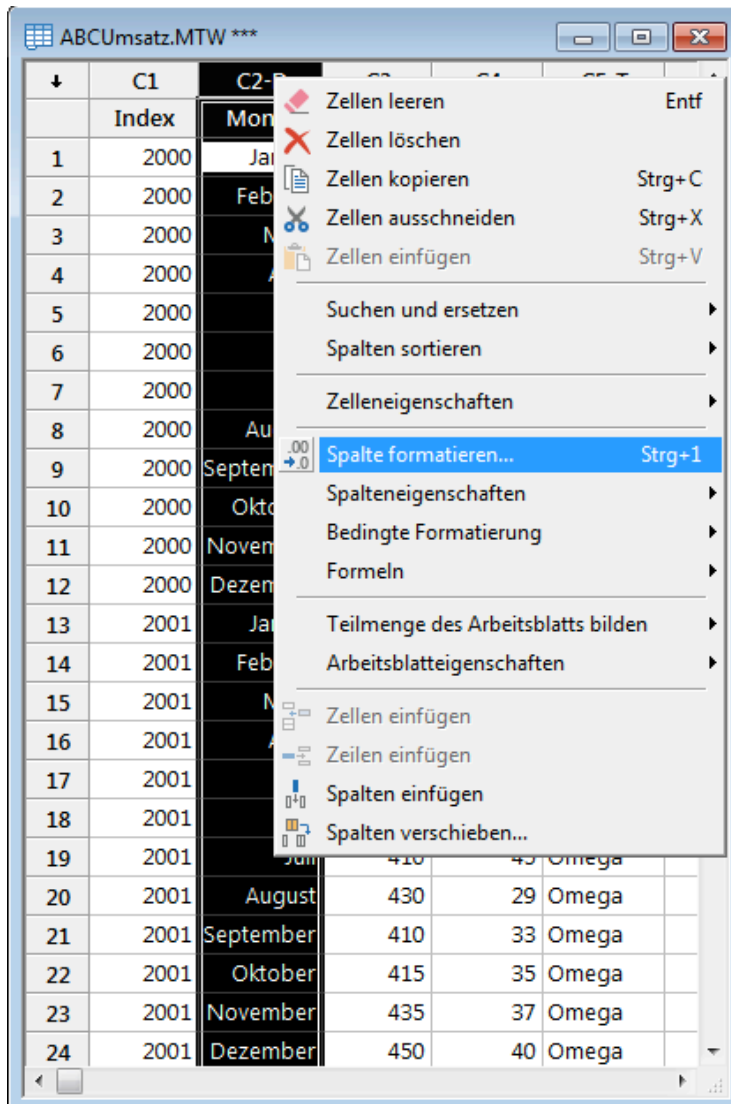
ABCUmsatz.MTW ***

| ↓ | C1 | C2-D | C3 | C4 | C5-T |
|---|---|---|---|---|---|
| | Index | Mon | | | |
| 1 | 2000 | Jar | | | |
| 2 | 2000 | Feb | | | |
| 3 | 2000 | M | | | |
| 4 | 2000 | A | | | |
| 5 | 2000 | | | | |
| 6 | 2000 | | | | |
| 7 | 2000 | | | | |
| 8 | 2000 | Au | | | |
| 9 | 2000 | Septem | | | |
| 10 | 2000 | Okto | | | |
| 11 | 2000 | Novem | | | |
| 12 | 2000 | Dezem | | | |
| 13 | 2001 | Jar | | | |
| 14 | 2001 | Feb | | | |
| 15 | 2001 | M | | | |
| 16 | 2001 | A | | | |
| 17 | 2001 | | | | |
| 18 | 2001 | | | | |
| 19 | 2001 | Juli | 410 | 45 | Omega |
| 20 | 2001 | August | 430 | 29 | Omega |
| 21 | 2001 | September | 410 | 33 | Omega |
| 22 | 2001 | Oktober | 415 | 35 | Omega |
| 23 | 2001 | November | 435 | 37 | Omega |
| 24 | 2001 | Dezember | 450 | 40 | Omega |

Zellen leeren Entf
Zellen löschen
Zellen kopieren Strg+C
Zellen ausschneiden Strg+X
Zellen einfügen Strg+V
Suchen und ersetzen
Spalten sortieren
Zelleneigenschaften
Spalte formatieren... Strg+1
Spalteneigenschaften
Bedingte Formatierung
Formeln
Teilmenge des Arbeitsblatts bilden
Arbeitsblatteigenschaften
Zellen einfügen
Zeilen einfügen
Spalten einfügen
Spalten verschieben...